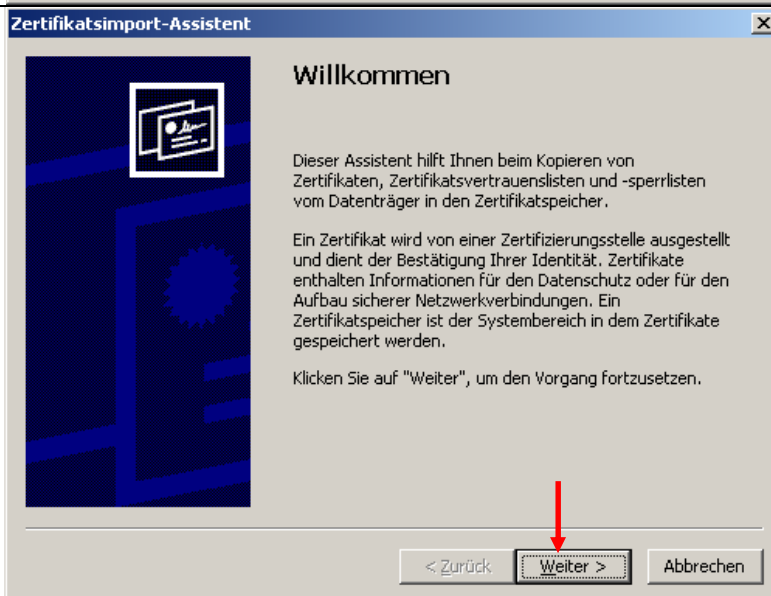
Zertifikatsimport-Assistent

Willkommen

Dieser Assistent hilft Ihnen beim Kopieren von Zertifikaten, Zertifikatsvertrauenslisten und -sperrlisten vom Datenträger in den Zertifikatspeicher.

Ein Zertifikat wird von einer Zertifizierungsstelle ausgestellt und dient der Bestätigung Ihrer Identität. Zertifikate enthalten Informationen für den Datenschutz oder für den Aufbau sicherer Netzwerkverbindungen. Ein Zertifikatspeicher ist der Systembereich in dem Zertifikate gespeichert werden.

Klicken Sie auf "Weiter", um den Vorgang fortzusetzen.

< Zurück | Weiter > | Abbrechen